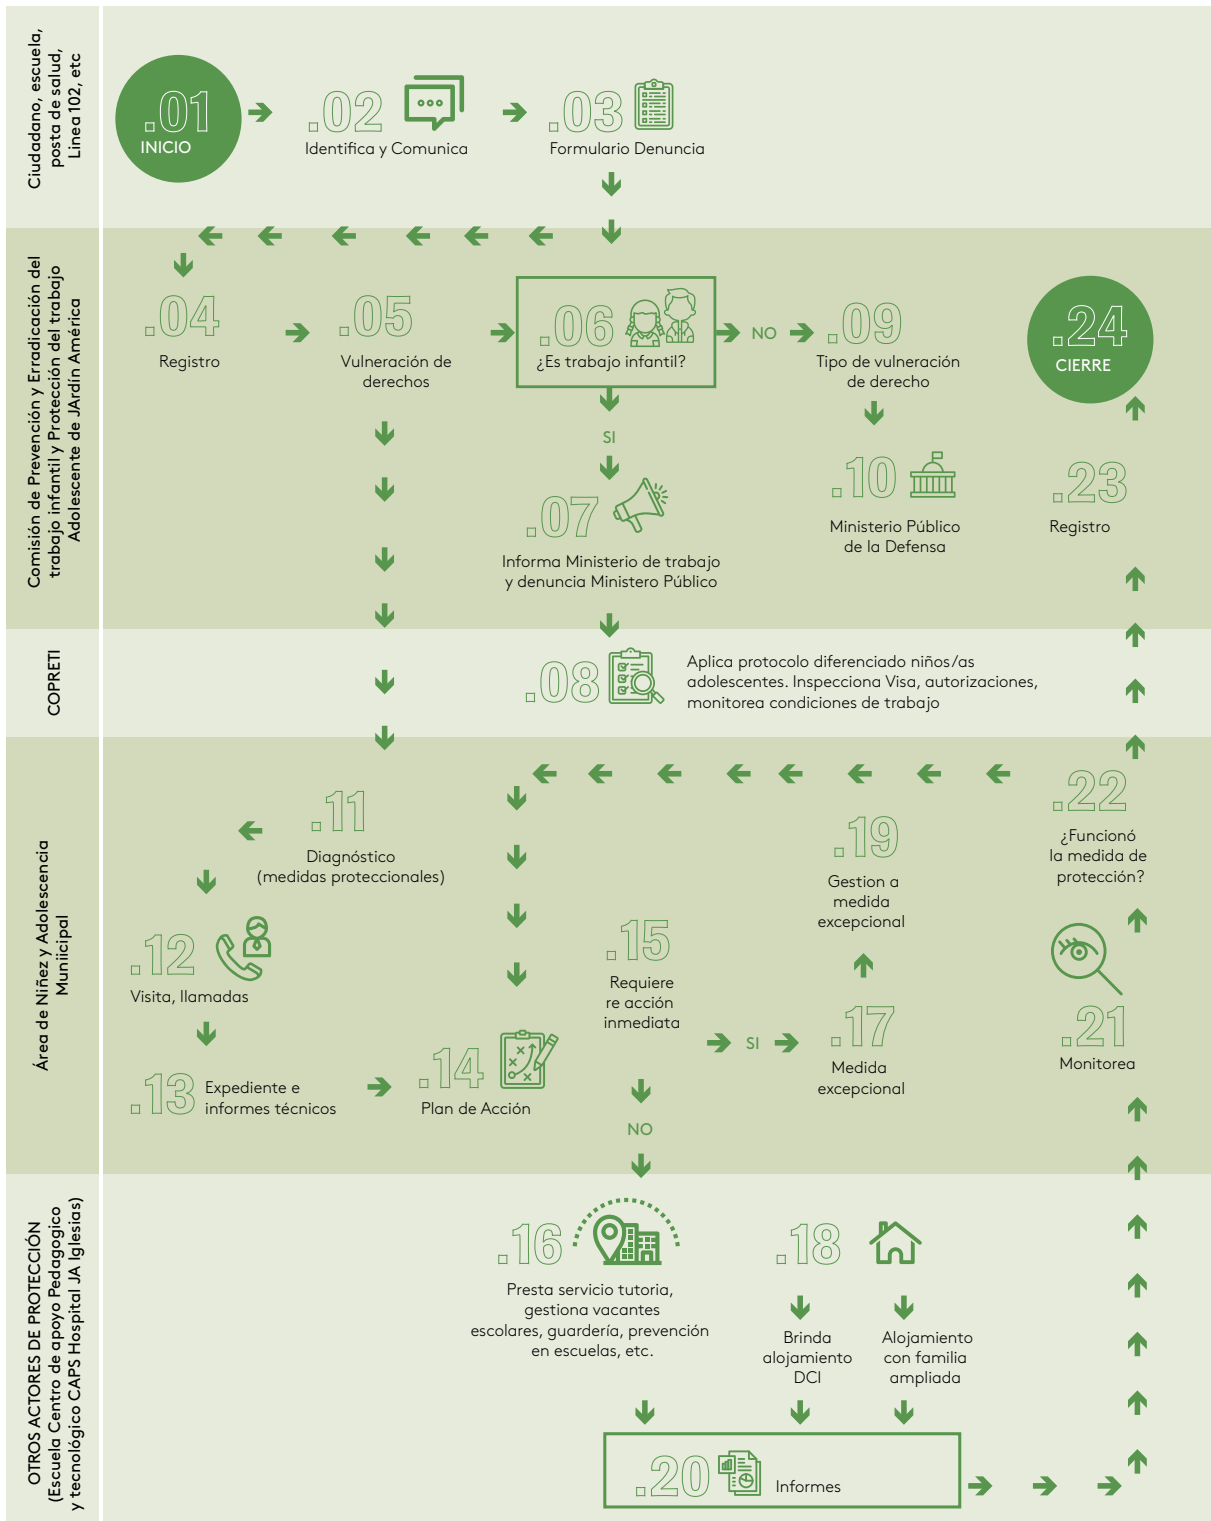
Ciudadano, escuela, posta de salud, Línea 102, etc

.01 INICIO

.02 Identifica y Comunica

.03 Formulario Denuncia

Comisión de Prevención y Erradicación del trabajo infantil y Protección del trabajo Adolescente de JArdín América

.04 Registro

.05 Vulneración de derechos

.06 ¿Es trabajo infantil?

NO

.09 Tipo de vulneración de derecho

.24 CIERRE

SI

.07 Informa Ministerio de trabajo y denuncia Ministerio Público

.10 Ministerio Público de la Defensa

.23 Registro

COPRETI

.08 Aplica protocolo diferenciado niños/as adolescentes. Inspecciona Visa, autorizaciones, monitorea condiciones de trabajo

Área de Niñez y Adolescencia Muniicipal

.11 Diagnóstico (medidas proteccionales)

.22 ¿Funcionó la medida de protección?

.19 Gestion a medida excepcional

.12 Visita, llamadas

.15 Requiere re acción inmediata

SI

.17 Medida excepcional

.21 Monitorea

.13 Expediente e informes técnicos

.14 Plan de Acción

NO

OTROS ACTORES DE PROTECCIÓN (Escuela Centro de apoyo Pedagogico y tecnológico CAPS Hospital JA Iglesias)

.16 Presta servicio tutoria, gestiona vacantes escolares, guardería, prevención en escuelas, etc.

.18

Brinda alojamiento DCI

Alojamiento con familia ampliada

.20 Informes